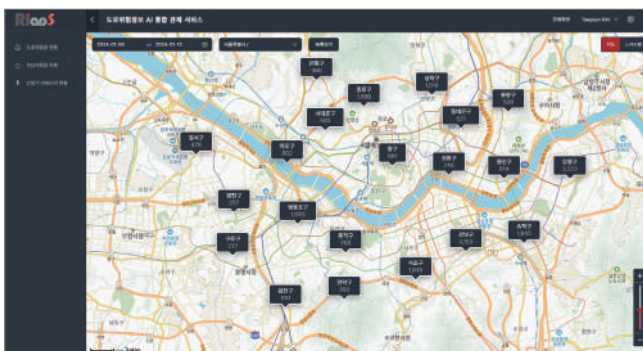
RIanS

도로위험정보 AI 통합 관제 서비스

관제화면 Taejoon Kim

도로위험정보 현황
위험정보 현황
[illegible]

2024-05-06 ~ 2024-05-13 서울특별시 복수선택

은평구 940
성북구 1,016
종로구 1,050
중랑구 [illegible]
동대문구 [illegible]
서대문구 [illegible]
강서구 478
마포구 802
중구 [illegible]
성동구 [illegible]
광진구 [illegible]
강동구 1,232
양천구 227
영등포구 1,005
구로구 227
동작구 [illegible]
강남구 2,203
송파구 1,845
서초구 1,645
금천구 412
관악구 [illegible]